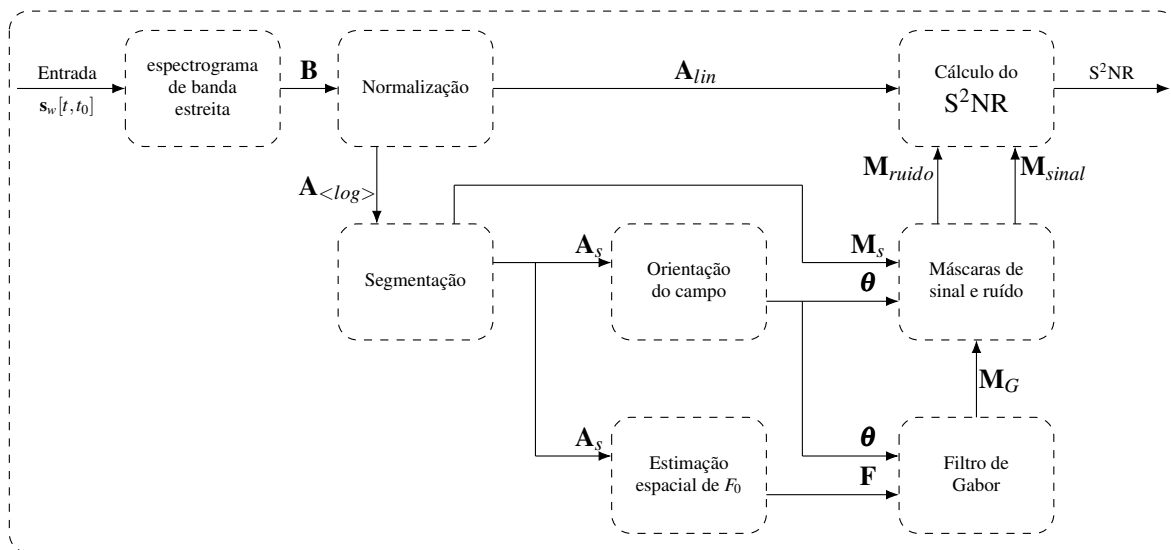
Entrada

$\mathbf{s}_w[t,t_0]$

espectrograma de banda estreita

$\mathbf{B}$

Normalização

$\mathbf{A}_{lin}$

Cálculo do $S^2$NR

$S^2$NR

$\mathbf{A}_{<log>}$

$\mathbf{M}_{ruido}$

$\mathbf{M}_{sinal}$

Segmentação

$\mathbf{A}_s$

Orientação do campo

$\mathbf{M}_s$

$\boldsymbol{\theta}$

Máscaras de sinal e ruído

$\mathbf{M}_G$

$\mathbf{A}_s$

Estimação espacial de $F_0$

$\boldsymbol{\theta}$

$\mathbf{F}$

Filtro de Gabor